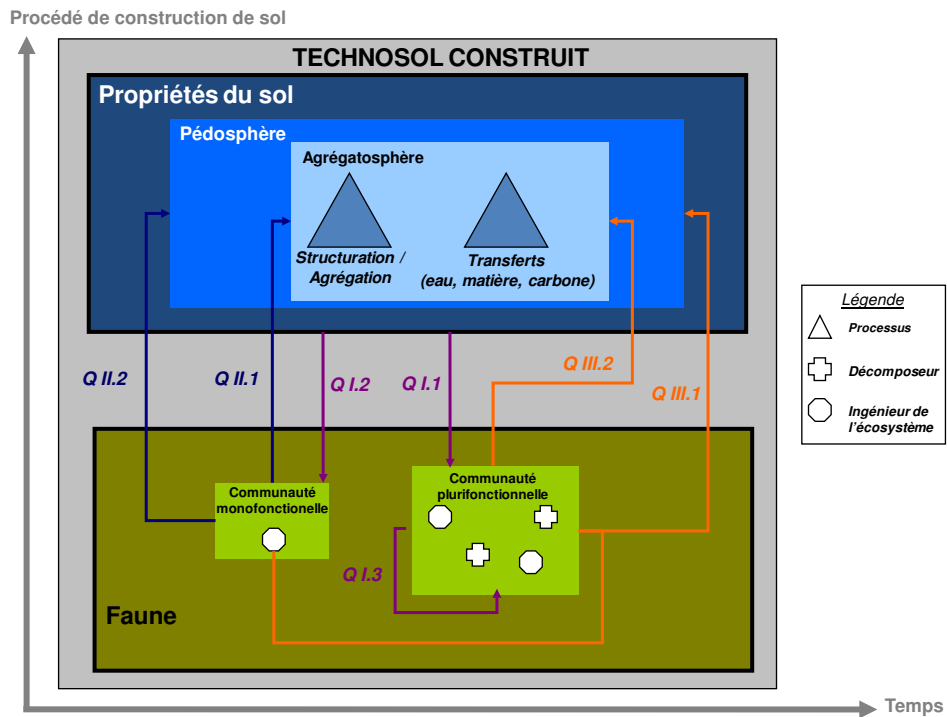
Procédé de construction de sol

TECHNOSOL CONSTRUIT

Propriétés du sol

Pédosphère

Agrégatosphère

Structuration / Agrégation

Transferts (eau, matière, carbone)

Légende

Processus

Décomposeur

Ingénieur de l'écosystème

Q II.2

Q II.1

Q I.2

Q I.1

Q III.2

Q III.1

Communauté monofonctionnelle

Communauté plurifonctionnelle

Q I.3

Faune

Temps